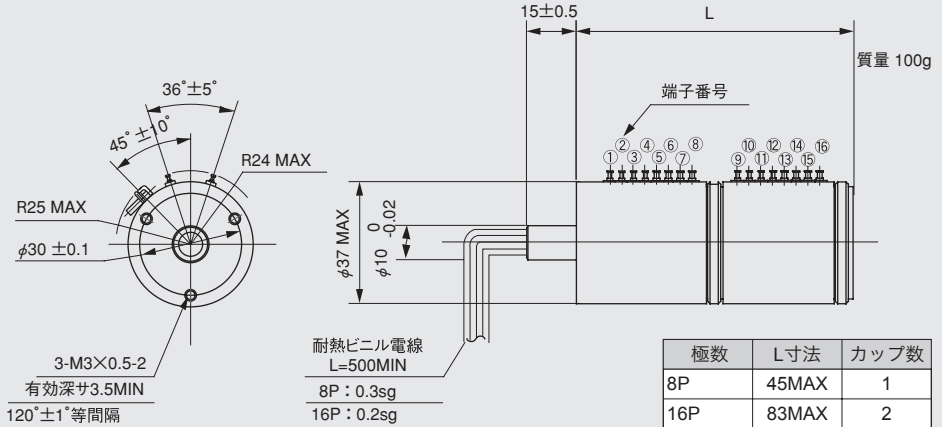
15±0.5

L

質量 100g

36°±5°

45° ±10°

R24 MAX

端子番号

② ④ ⑥ ⑧
① ③ ⑤ ⑦

⑩ ⑫ ⑭ ⑯
⑨ ⑪ ⑬ ⑮

R25 MAX

$\phi$30 ±0.1

$\phi$37 MAX

$\phi$10 $^{0}_{-0.02}$

耐熱ビニル電線
L=500MIN

8P：0.3sg
16P：0.2sg

3-M3×0.5-2
有効深サ3.5MIN
120°±1°等間隔

| 極数 | L寸法 | カップ数 |
|---|---|---|
| 8P | 45MAX | 1 |
| 16P | 83MAX | 2 |